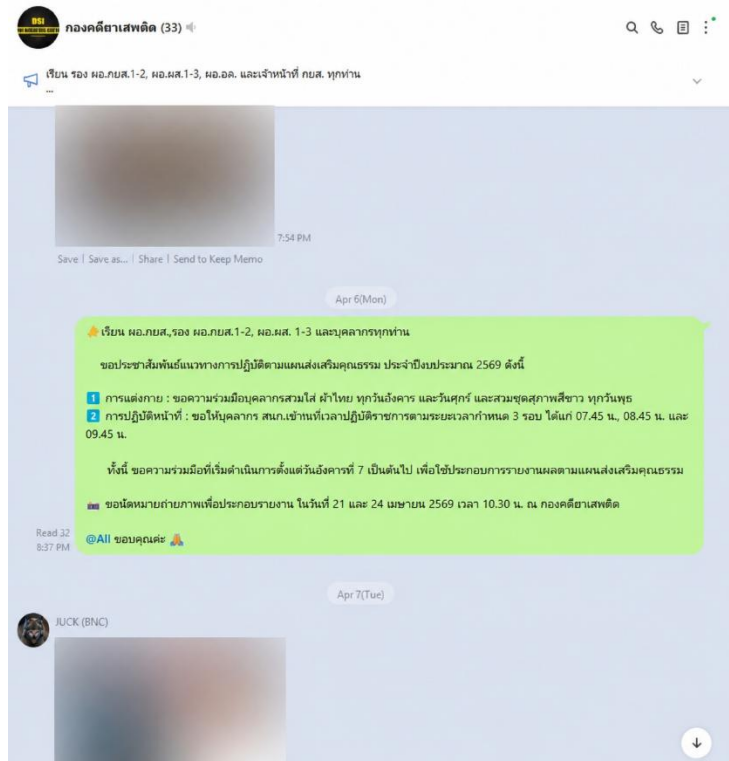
DSI
กองคดียาเสพติด (33)

เรียน รอง ผอ.กยส.1-2, ผอ.ผส.1-3, ผอ.อล. และเจ้าหน้าที่ กยส. ทุกท่าน
...

7:54 PM
Save | Save as... | Share | Send to Keep Memo

Apr 6(Mon)

🙏เรียน ผอ.กยส.,รอง ผอ.กยส.1-2, ผอ.ผส. 1-3 และบุคลากรทุกท่าน

ขอประชาสัมพันธ์แนวทางการปฏิบัติตามแผนส่งเสริมคุณธรรม ประจำปีงบประมาณ 2569 ดังนี้

1 การแต่งกาย : ขอความร่วมมือบุคลากรสวมใส่ ผ้าไทย ทุกวันอังคาร และวันศุกร์ และสวมชุดสุภาพสีขาว ทุกวันพุธ
2 การปฏิบัติหน้าที่ : ขอให้บุคลากร สนก.เข้านั่งเวลาปฏิบัติราชการตามระยะเวลากำหนด 3 รอบ ได้แก่ 07.45 น., 08.45 น. และ 09.45 น.

ทั้งนี้ ขอความร่วมมือที่เริ่มดำเนินการตั้งแต่วันอังคารที่ 7 เป็นต้นไป เพื่อใช้ประกอบการรายงานผลตามแผนส่งเสริมคุณธรรม

ขอนัดหมายถ่ายภาพเพื่อประกอบรายงาน ในวันที่ 21 และ 24 เมษายน 2569 เวลา 10.30 น. ณ กองคดียาเสพติด

Read 32
8:37 PM
@All ขอบคุณค่ะ 🙏

Apr 7(Tue)

JUCK (BNC)